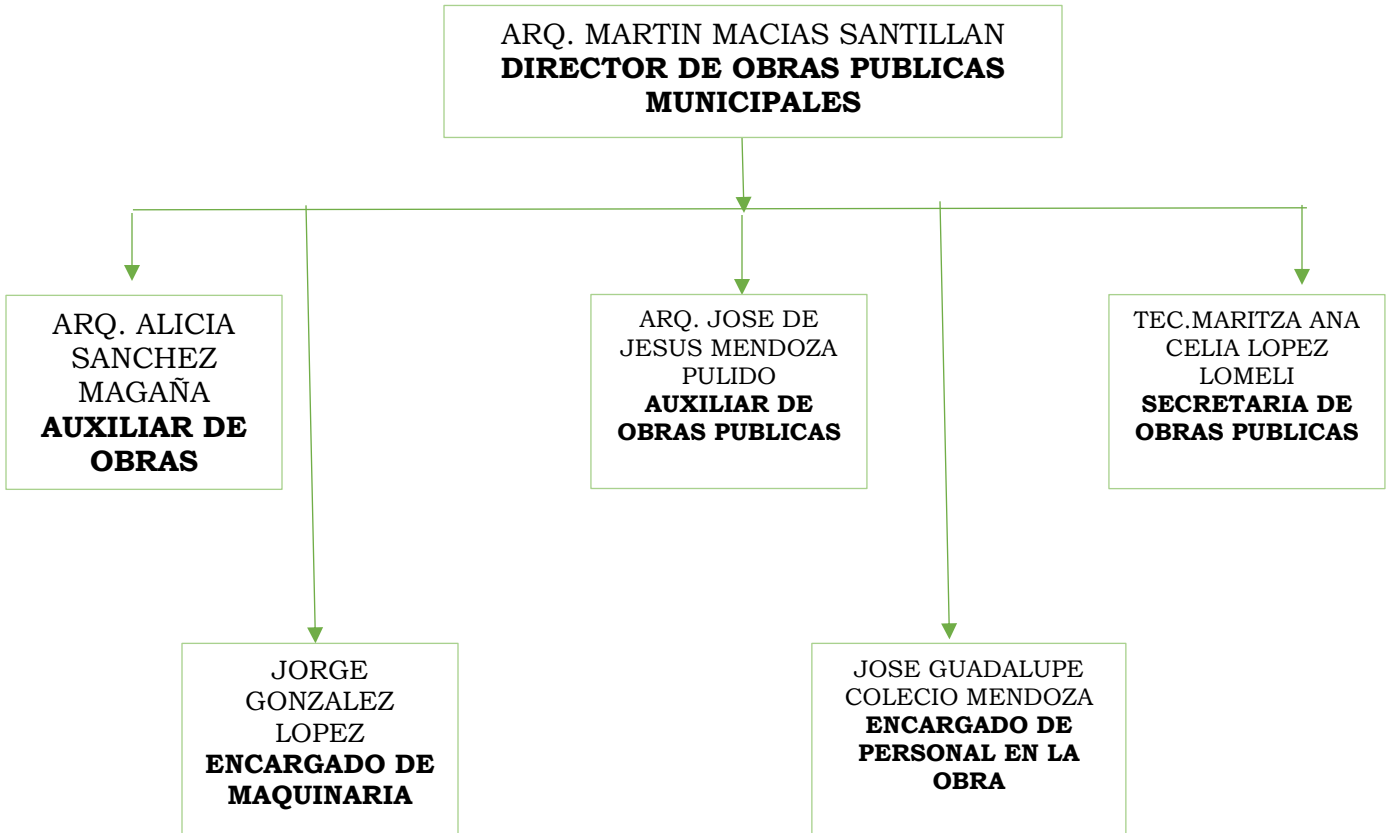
ARQ. MARTIN MACIAS SANTILLAN
**DIRECTOR DE OBRAS PUBLICAS MUNICIPALES**

ARQ. ALICIA SANCHEZ MAGAÑA
**AUXILIAR DE OBRAS**

ARQ. JOSE DE JESUS MENDOZA PULIDO
**AUXILIAR DE OBRAS PUBLICAS**

TEC.MARITZA ANA CELIA LOPEZ LOMELI
**SECRETARIA DE OBRAS PUBLICAS**

JORGE GONZALEZ LOPEZ
**ENCARGADO DE MAQUINARIA**

JOSE GUADALUPE COLECIO MENDOZA
**ENCARGADO DE PERSONAL EN LA OBRA**